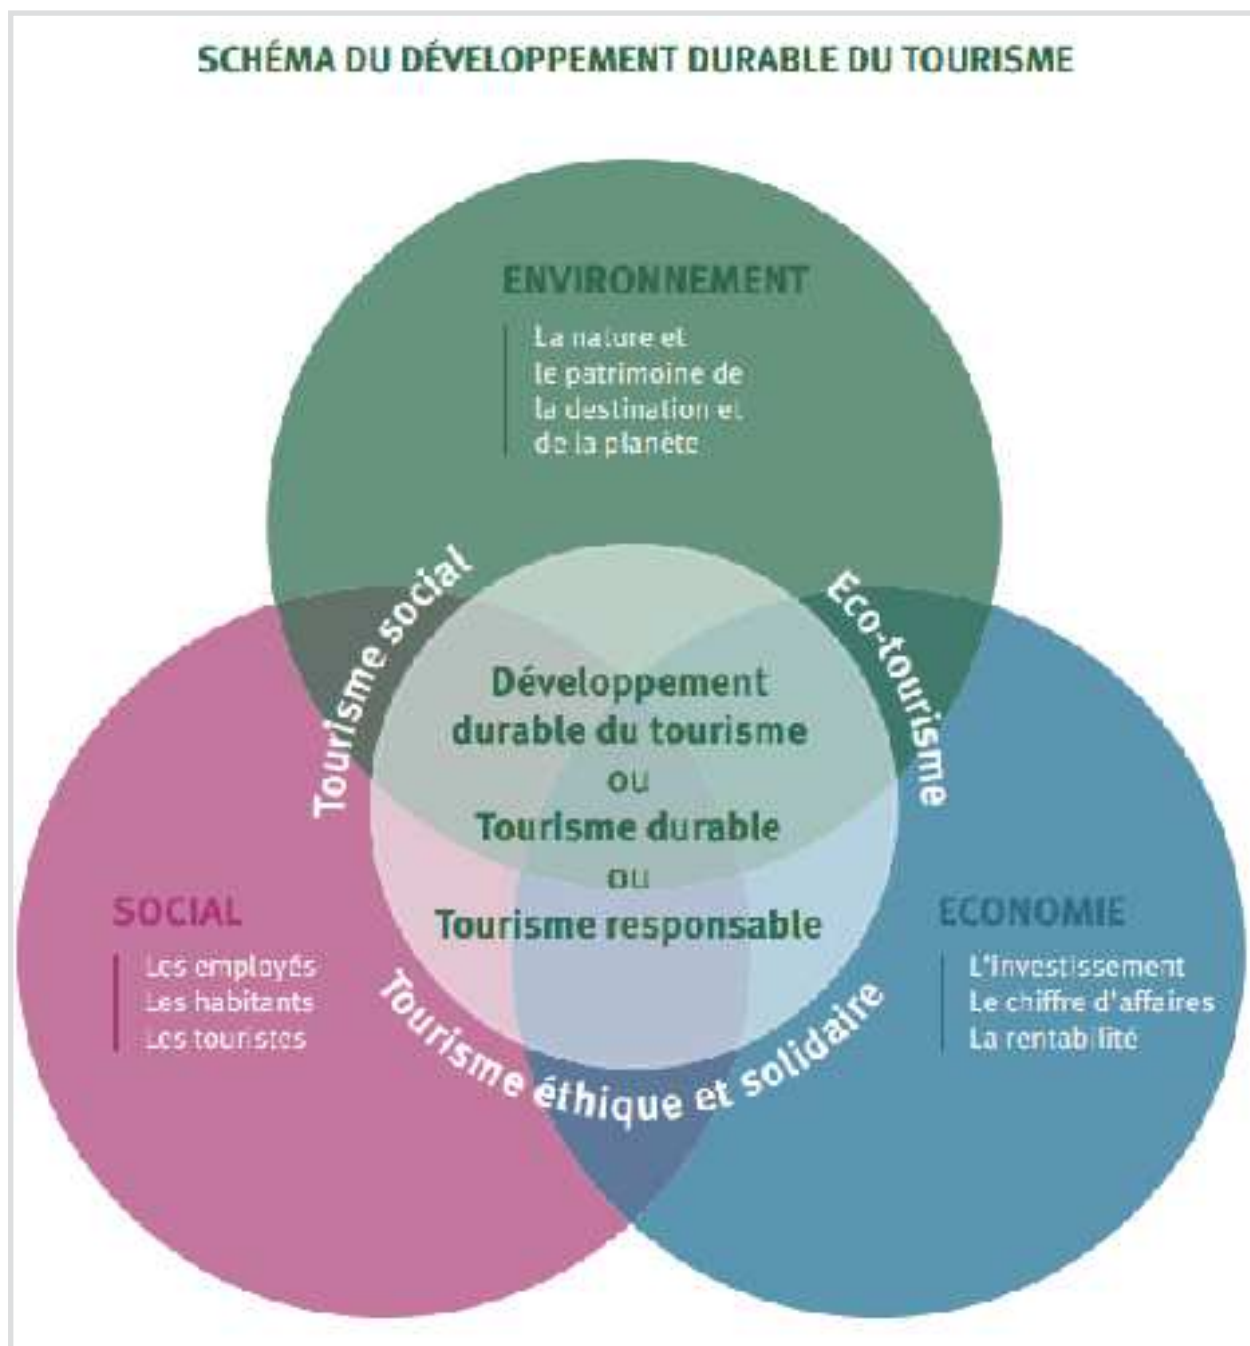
SCHÉMA DU DÉVELOPPEMENT DURABLE DU TOURISME

ENVIRONNEMENT

La nature et le patrimoine de la destination et de la planète

Tourisme social

Eco-tourisme

Développement durable du tourisme
ou
Tourisme durable
ou
Tourisme responsable

SOCIAL

Les employés
Les habitants
Les touristes

ECONOMIE

L'investissement
Le chiffre d'affaires
La rentabilité

Tourisme éthique et solidaire